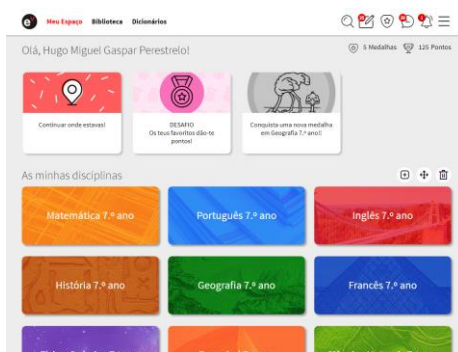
Meu Espaço Biblioteca Dicionários

Olá, Hugo Miguel Gaspar Perestrelo!

5 Medalhas 125 Pontos

Continuar onde estavas!

DESAFIO
Os teus favoritos dão-te pontos!

Conquista uma nova medalha em Geografia 7.º ano!

As minhas disciplinas

Matemática 7.º ano

Português 7.º ano

Inglês 7.º ano

História 7.º ano

Geografia 7.º ano

Francês 7.º ano

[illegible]